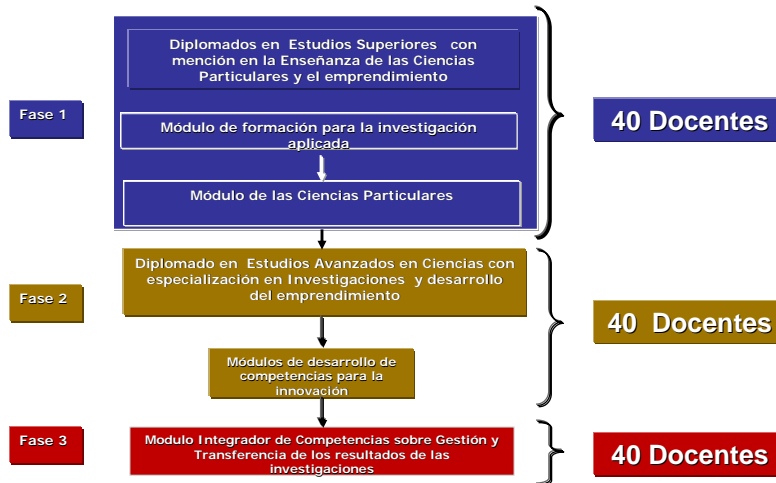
Fase 1

Diplomados en Estudios Superiores con mención en la Enseñanza de las Ciencias Particulares y el emprendimiento

Módulo de formación para la investigación aplicada

Módulo de las Ciencias Particulares

40 Docentes

Fase 2

Diplomado en Estudios Avanzados en Ciencias con especialización en Investigaciones y desarrollo del emprendimiento

Módulos de desarrollo de competencias para la innovación

40 Docentes

Fase 3

Modulo Integrador de Competencias sobre Gestión y Transferencia de los resultados de las investigaciones

40 Docentes